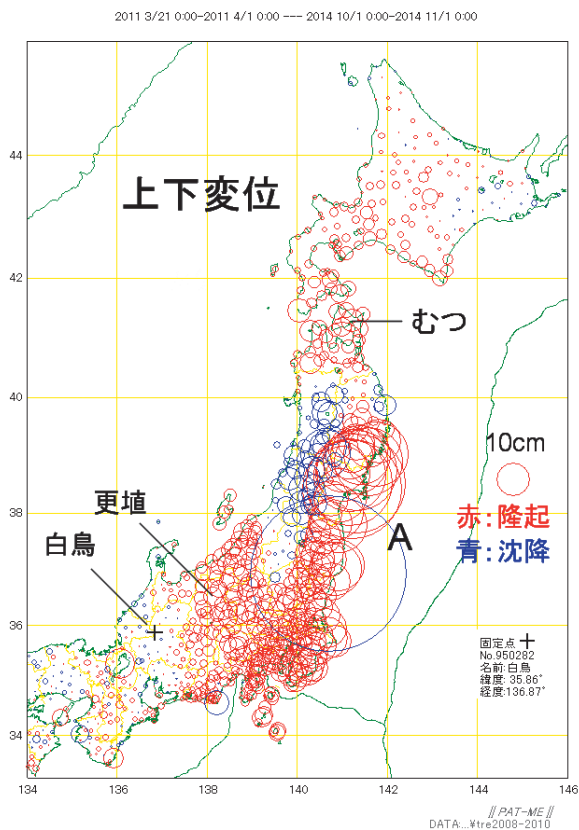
2011 3/21 0:00-2011 4/1 0:00 --- 2014 10/1 0:00-2014 11/1 0:00

上下変位

むつ

10cm

赤:隆起
青:沈降

A

更埴

白鳥

固定点 +
No.950282
名前:白鳥
緯度: 35.86°
経度:136.87°

44
42
40
38
36
34

134 136 138 140 142 144 146

// PAT-ME //
DATA:...¥tre2008-2010